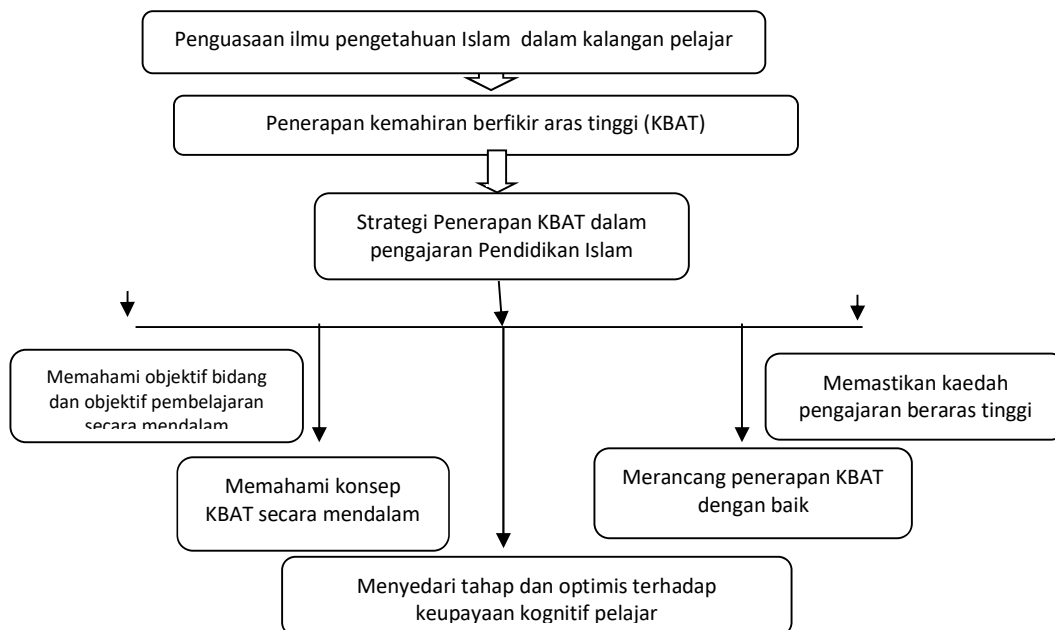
Penguasaan ilmu pengetahuan Islam dalam kalangan pelajar

Penerapan kemahiran berfikir aras tinggi (KBAT)

Strategi Penerapan KBAT dalam pengajaran Pendidikan Islam

Memahami objektif bidang dan objektif pembelajaran secara mendalam

Memastikan kaedah pengajaran beraras tinggi

Memahami konsep KBAT secara mendalam

Merancang penerapan KBAT dengan baik

Menyedari tahap dan optimis terhadap keupayaan kognitif pelajar